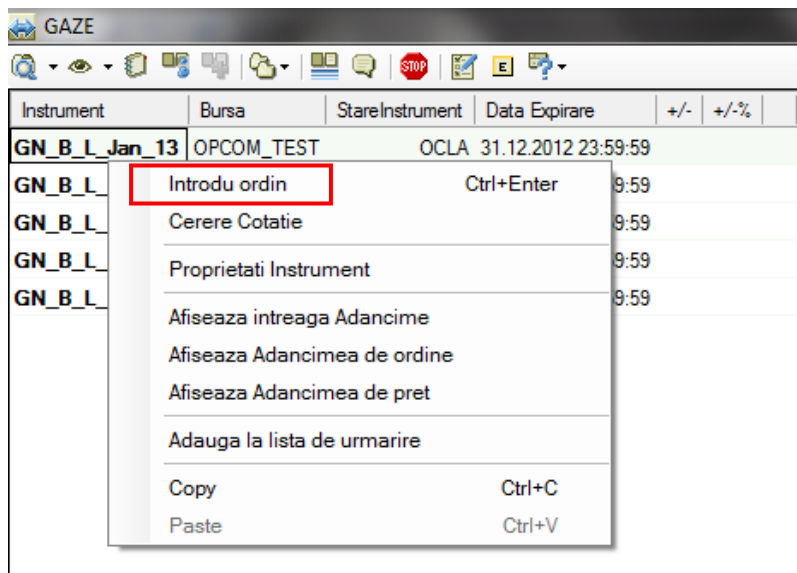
GAZE

STOP E

| Instrument | Bursa | StareInstrument | Data Expirare | +/- | +/-% |
|---|---|---|---|---|---|
| GN_B_L_Jan_13 | OPCOM_TEST | OCLA | 31.12.2012 23:59:59 | | |
| GN_B_L_ | | | 9:59 | | |
| GN_B_L_ | | | 9:59 | | |
| GN_B_L_ | | | 9:59 | | |
| GN_B_L_ | | | 9:59 | | |

Introdu ordin Ctrl+Enter
Cerere Cotatie

Proprietati Instrument

Afiseaza intreaga Adancime
Afiseaza Adancimea de ordine
Afiseaza Adancimea de pret

Adauga la lista de urmarire

Copy Ctrl+C
Paste Ctrl+V